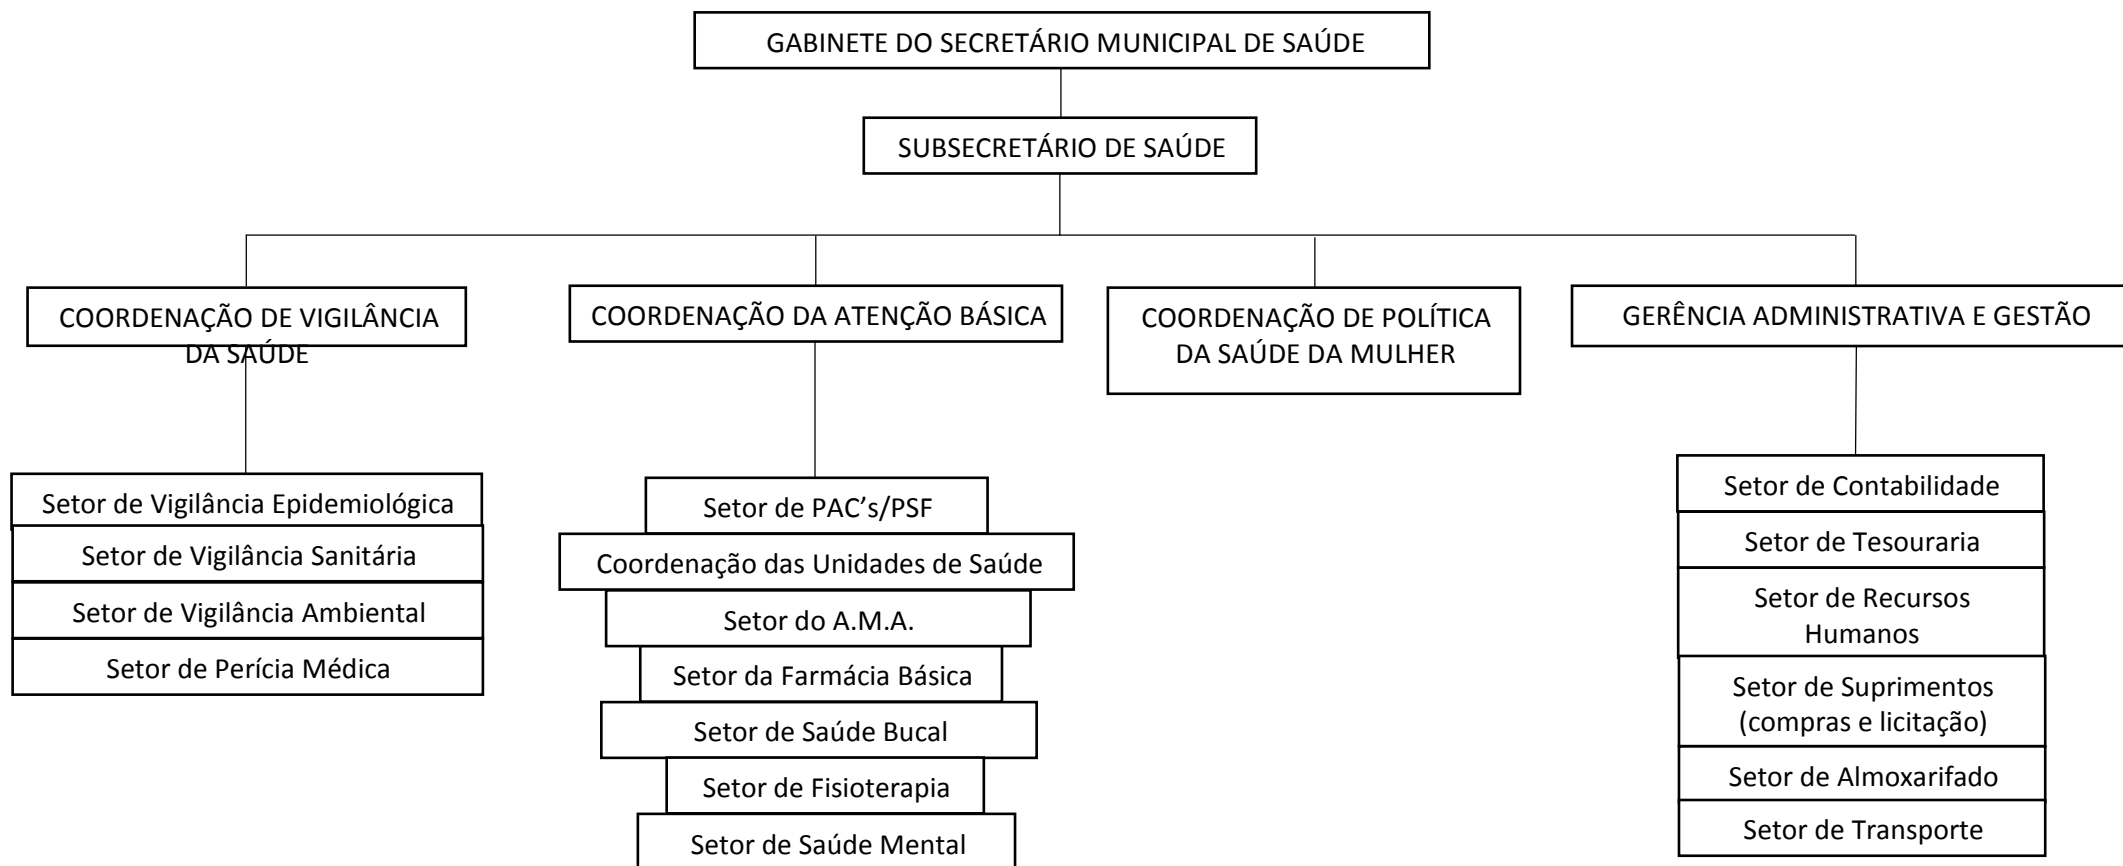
GABINETE DO SECRETÁRIO MUNICIPAL DE SAÚDE

SUBSECRETÁRIO DE SAÚDE

COORDENAÇÃO DE VIGILÂNCIA DA SAÚDE

COORDENAÇÃO DA ATENÇÃO BÁSICA

COORDENAÇÃO DE POLÍTICA DA SAÚDE DA MULHER

GERÊNCIA ADMINISTRATIVA E GESTÃO

Setor de Vigilância Epidemiológica

Setor de Vigilância Sanitária

Setor de Vigilância Ambiental

Setor de Perícia Médica

Setor de PAC's/PSF

Coordenação das Unidades de Saúde

Setor do A.M.A.

Setor da Farmácia Básica

Setor de Saúde Bucal

Setor de Fisioterapia

Setor de Saúde Mental

Setor de Contabilidade

Setor de Tesouraria

Setor de Recursos Humanos

Setor de Suprimentos (compras e licitação)

Setor de Almoxarifado

Setor de Transporte